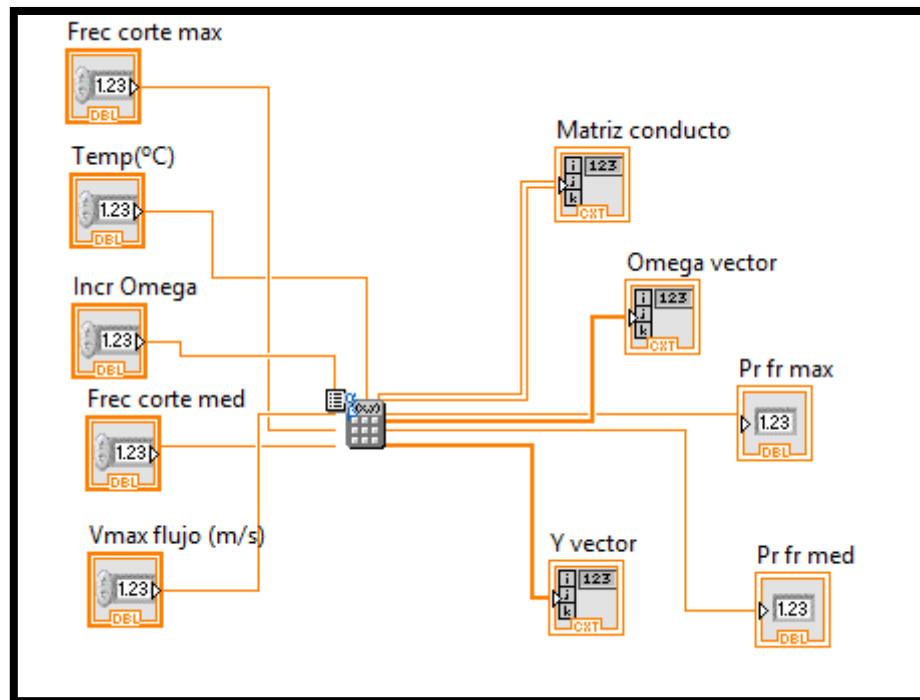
Frec corte max
1.23
DBL
Temp(ºC)
1.23
DBL
Incr Omega
1.23
DBL
Frec corte med
1.23
DBL
Vmax flujo (m/s)
1.23
DBL
Matriz conducto
i
j
k
123
CXT
Omega vector
i
j
k
123
CXT
Pr fr max
1.23
DBL
Y vector
i
j
k
123
CXT
Pr fr med
1.23
DBL